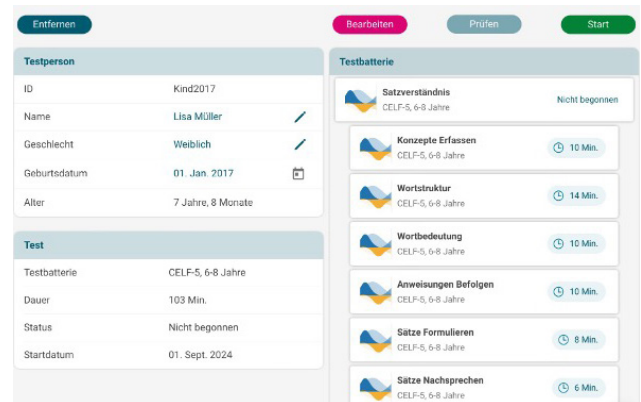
Entfernen

Bearbeiten

Prüfen

Start

Testperson

| ID | Kind2017 |
|---|---|
| Name | Lisa Müller |
| Geschlecht | Weiblich |
| Geburtsdatum | 01. Jan. 2017 |
| Alter | 7 Jahre, 8 Monate |

Test

| Testbatterie | CELF-5, 6-8 Jahre |
|---|---|
| Dauer | 103 Min. |
| Status | Nicht begonnen |
| Startdatum | 01. Sept. 2024 |

Testbatterie

Satzverständnis
CELF-5, 6-8 Jahre
Nicht begonnen

Konzepte Erfassen
CELF-5, 6-8 Jahre
10 Min.

Wortstruktur
CELF-5, 6-8 Jahre
14 Min.

Wortbedeutung
CELF-5, 6-8 Jahre
10 Min.

Anweisungen Befolgen
CELF-5, 6-8 Jahre
10 Min.

Sätze Formulieren
CELF-5, 6-8 Jahre
8 Min.

Sätze Nachsprechen
CELF-5, 6-8 Jahre
6 Min.